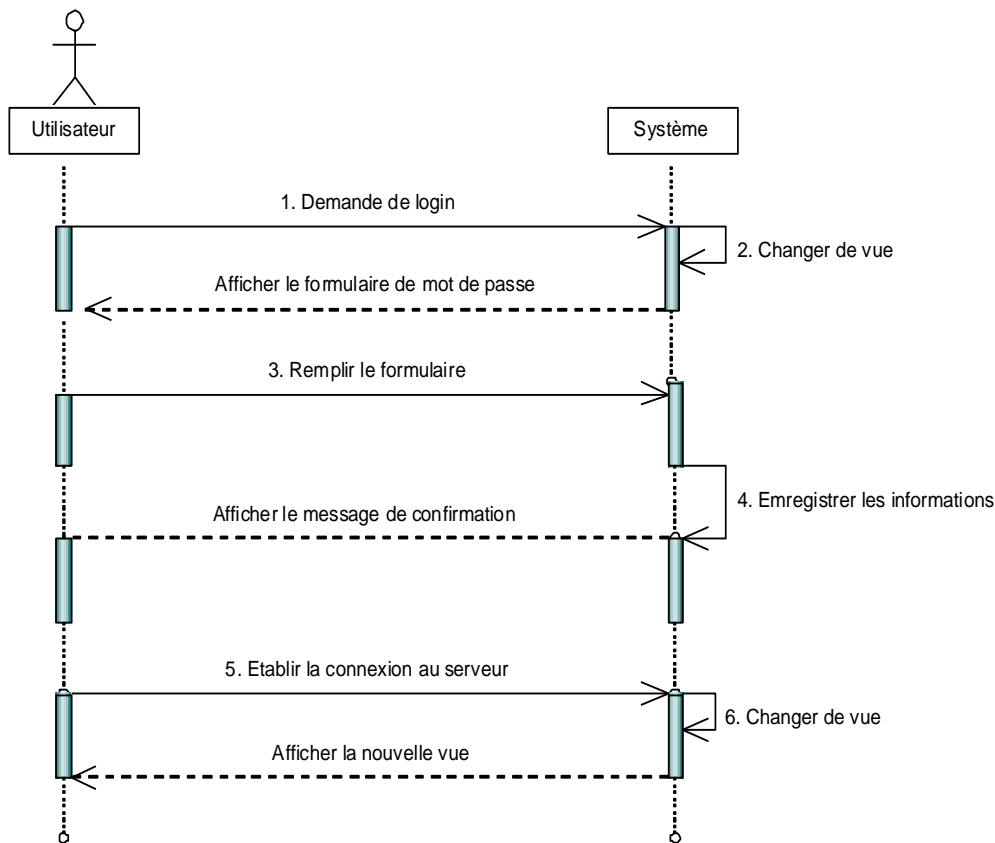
Utilisateur

Système

1. Demande de login

2. Changer de vue

Afficher le formulaire de mot de passe

3. Remplir le formulaire

4. Emregistrer les informations

Afficher le message de confirmation

5. Etablir la connexion au serveur

6. Changer de vue

Afficher la nouvelle vue